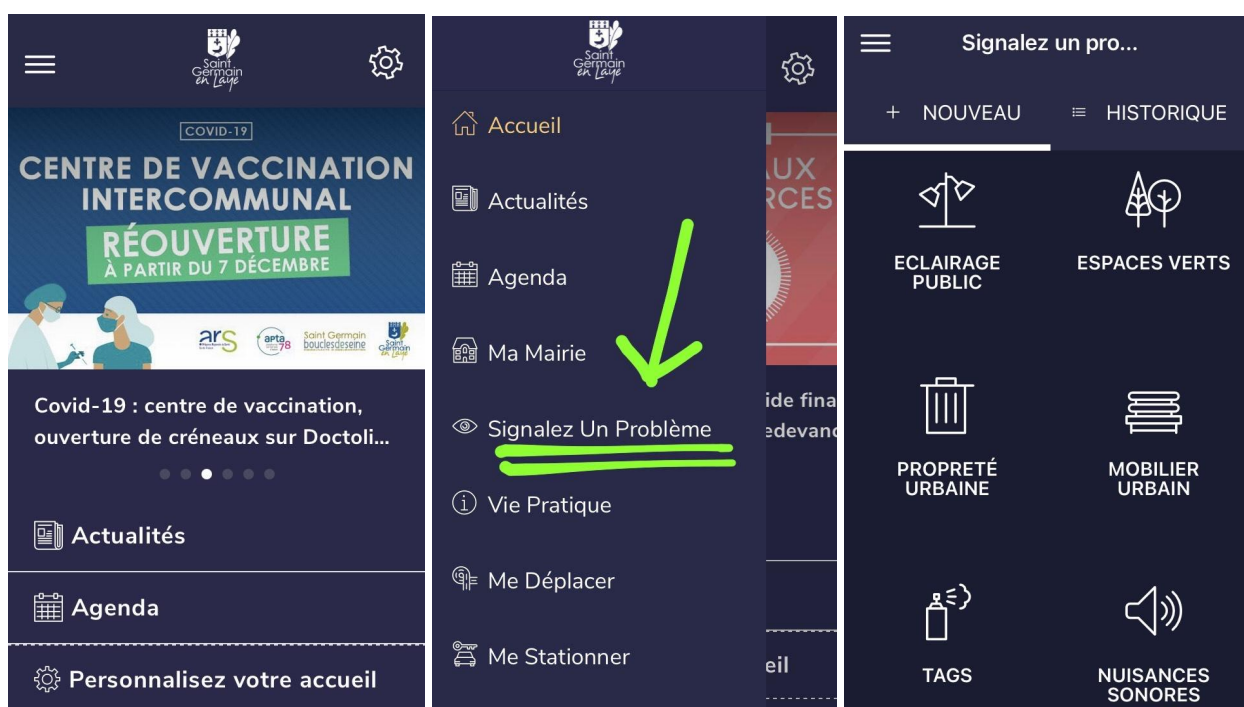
Saint Germain en Laye

COVID-19

CENTRE DE VACCINATION INTERCOMMUNAL

RÉOUVERTURE À PARTIR DU 7 DÉCEMBRE

ars apta 78 Saint Germain bouclesdeseine Saint Germain en Laye

Covid-19 : centre de vaccination, ouverture de créneaux sur Doctoli...

Actualités

Agenda

Personnalisez votre accueil

Saint Germain en Laye

Accueil

Actualités

Agenda

Ma Mairie

Signalez Un Problème

Vie Pratique

Me Déplacer

Me Stationner

UX RCES

ide fina edevan

eil

Signalez un pro...

+ NOUVEAU

HISTORIQUE

ECLAIRAGE PUBLIC

ESPACES VERTS

PROPRETÉ URBAINE

MOBILIER URBAIN

TAGS

NUISANCES SONORES